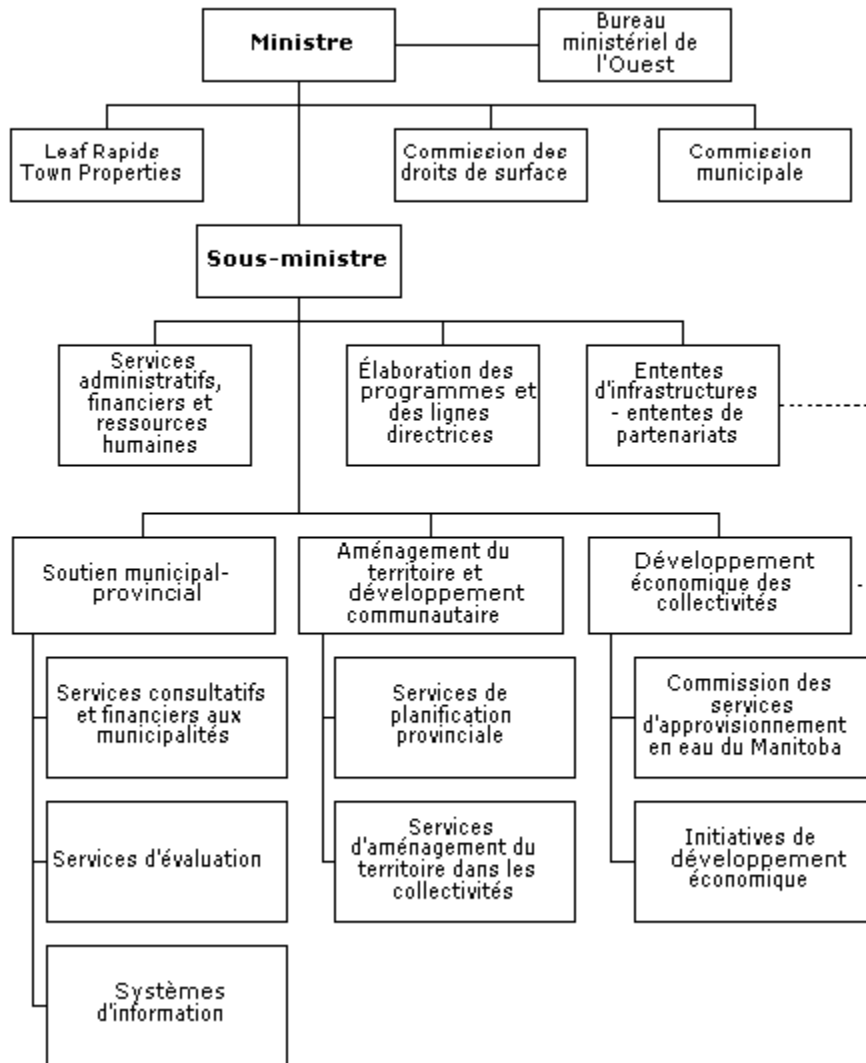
Ministre

Bureau ministériel de l'Ouest

Leaf Rapids Town Properties

Commission des droits de surface

Commission municipale

Sous-ministre

Services administratifs, financiers et ressources humaines

Élaboration des programmes et des lignes directrices

Ententes d'infrastructures - ententes de partenariats

Soutien municipal-provincial

Aménagement du territoire et développement communautaire

Développement économique des collectivités

Services consultatifs et financiers aux municipalités

Services d'évaluation

Systèmes d'information

Services de planification provinciale

Services d'aménagement du territoire dans les collectivités

Commission des services d'approvisionnement en eau du Manitoba

Initiatives de développement économique